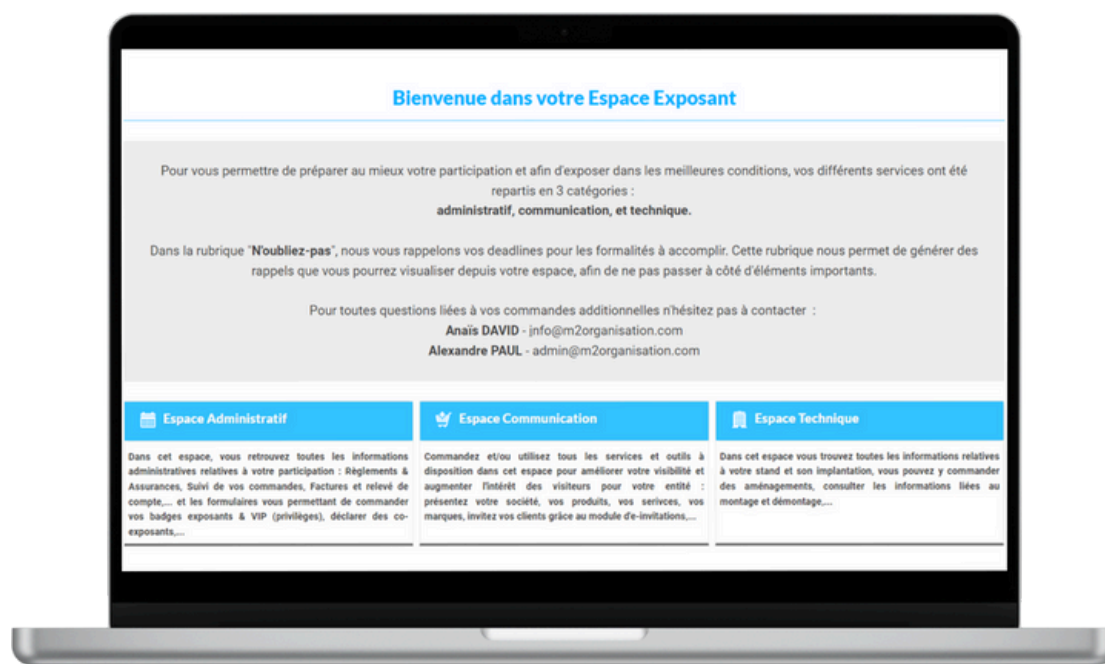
Bienvenue dans votre Espace Exposant

Pour vous permettre de préparer au mieux votre participation et afin d'exposer dans les meilleures conditions, vos différents services ont été repartis en 3 catégories :
administratif, communication, et technique.

Dans la rubrique "N'oubliez-pas", nous vous rappelons vos deadlines pour les formalités à accomplir. Cette rubrique nous permet de générer des rappels que vous pourrez visualiser depuis votre espace, afin de ne pas passer à côté d'éléments importants.

Pour toutes questions liées à vos commandes additionnelles n'hésitez pas à contacter :
Anaïs DAVID - info@m2organisation.com
Alexandre PAUL - admin@m2organisation.com

Espace Administratif

Dans cet espace, vous retrouvez toutes les informations administratives relatives à votre participation : Règlements & Assurances, Suivi de vos commandes, Factures et relevé de compte,... et les formulaires vous permettant de commander vos badges exposants & VIP (privilèges), déclarer des co-exposants,...

Espace Communication

Commandez et/ou utilisez tous les services et outils à disposition dans cet espace pour améliorer votre visibilité et augmenter l'intérêt des visiteurs pour votre entité : présentez votre société, vos produits, vos serivces, vos marques, invitez vos clients grâce au module d'e-invitations,...

Espace Technique

Dans cet espace vous trouvez toutes les informations relatives à votre stand et son implantation, vous pouvez y commander des aménagements, consulter les informations liées au montage et démontage,...